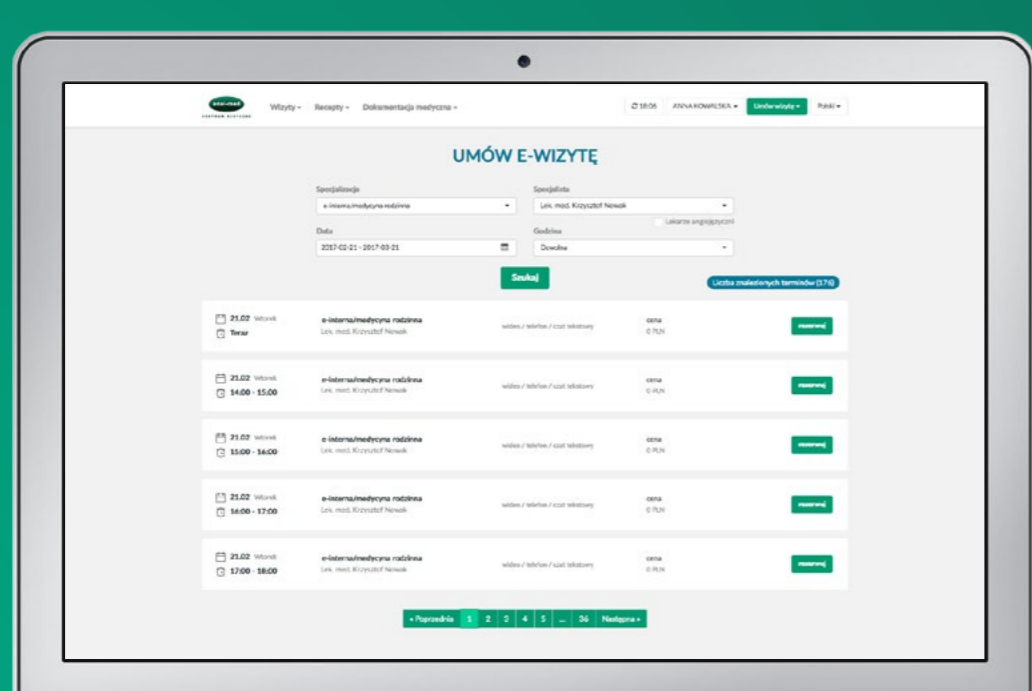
enel-med
CENTRUM MEDYCZNE

Wizyty ▾ Recepty ▾ Dokumentacja medyczna ▾

18:06 ANNA KOWALSKA ▾ Umów wizytę ▾ Polski ▾

UMÓW E-WIZYTĘ

Specjalizacja
e-interna/medycyna rodzinna

Specjalista
Lek. med. Krzysztof Nowak

Lekarze anglojęzyczni

Data
2017-02-21 - 2017-03-21

Godzina
Dowolna

Szukaj

Liczba znalezionych terminów (176)

21.02 Wtorek
Teraz
e-interna/medycyna rodzinna
Lek. med. Krzysztof Nowak
wideo / telefon / czat tekstowy
cena
0 PLN
rezerwuj

21.02 Wtorek
14:00 - 15:00
e-interna/medycyna rodzinna
Lek. med. Krzysztof Nowak
wideo / telefon / czat tekstowy
cena
0 PLN
rezerwuj

21.02 Wtorek
15:00 - 16:00
e-interna/medycyna rodzinna
Lek. med. Krzysztof Nowak
wideo / telefon / czat tekstowy
cena
0 PLN
rezerwuj

21.02 Wtorek
16:00 - 17:00
e-interna/medycyna rodzinna
Lek. med. Krzysztof Nowak
wideo / telefon / czat tekstowy
cena
0 PLN
rezerwuj

21.02 Wtorek
17:00 - 18:00
e-interna/medycyna rodzinna
Lek. med. Krzysztof Nowak
wideo / telefon / czat tekstowy
cena
0 PLN
rezerwuj

« Poprzednia 1 2 3 4 5 ... 36 Następna »